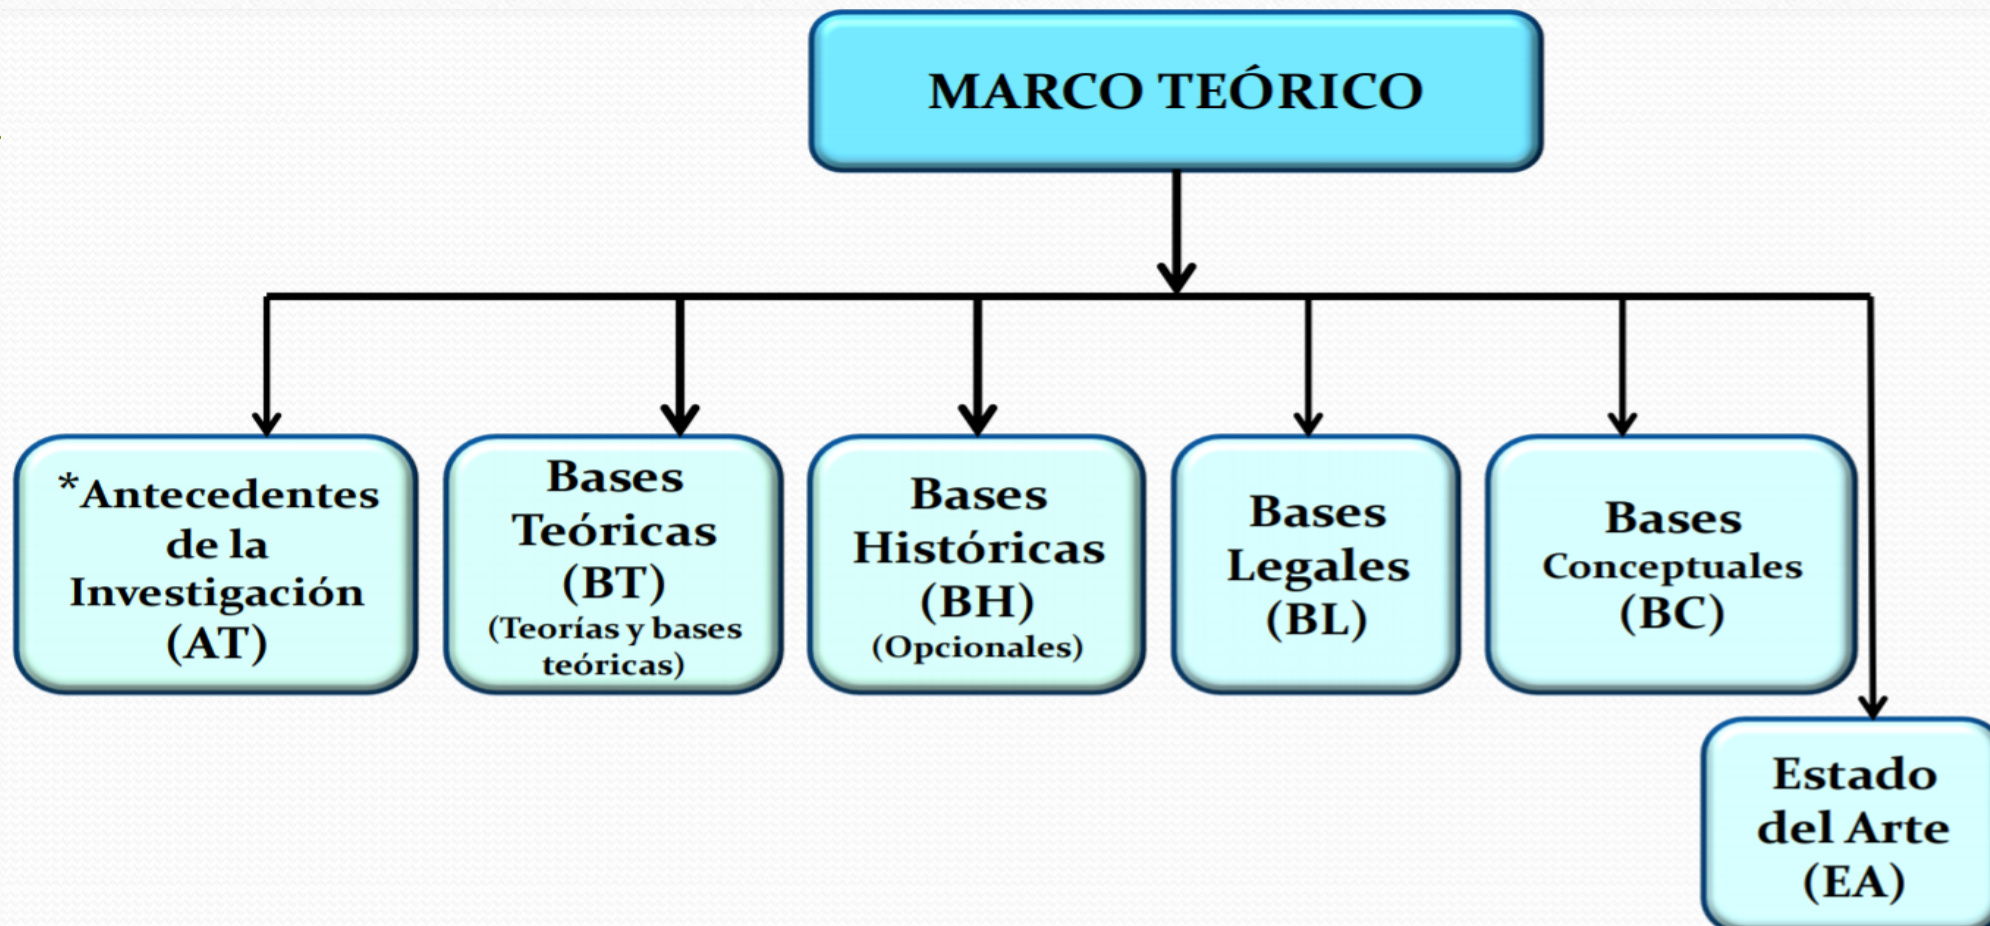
MARCO TEÓRICO

*Antecedentes de la Investigación (AT)

Bases Teóricas (BT) (Teorías y bases teóricas)

Bases Históricas (BH) (Opcionales)

Bases Legales (BL)

Bases Conceptuales (BC)

Estado del Arte (EA)